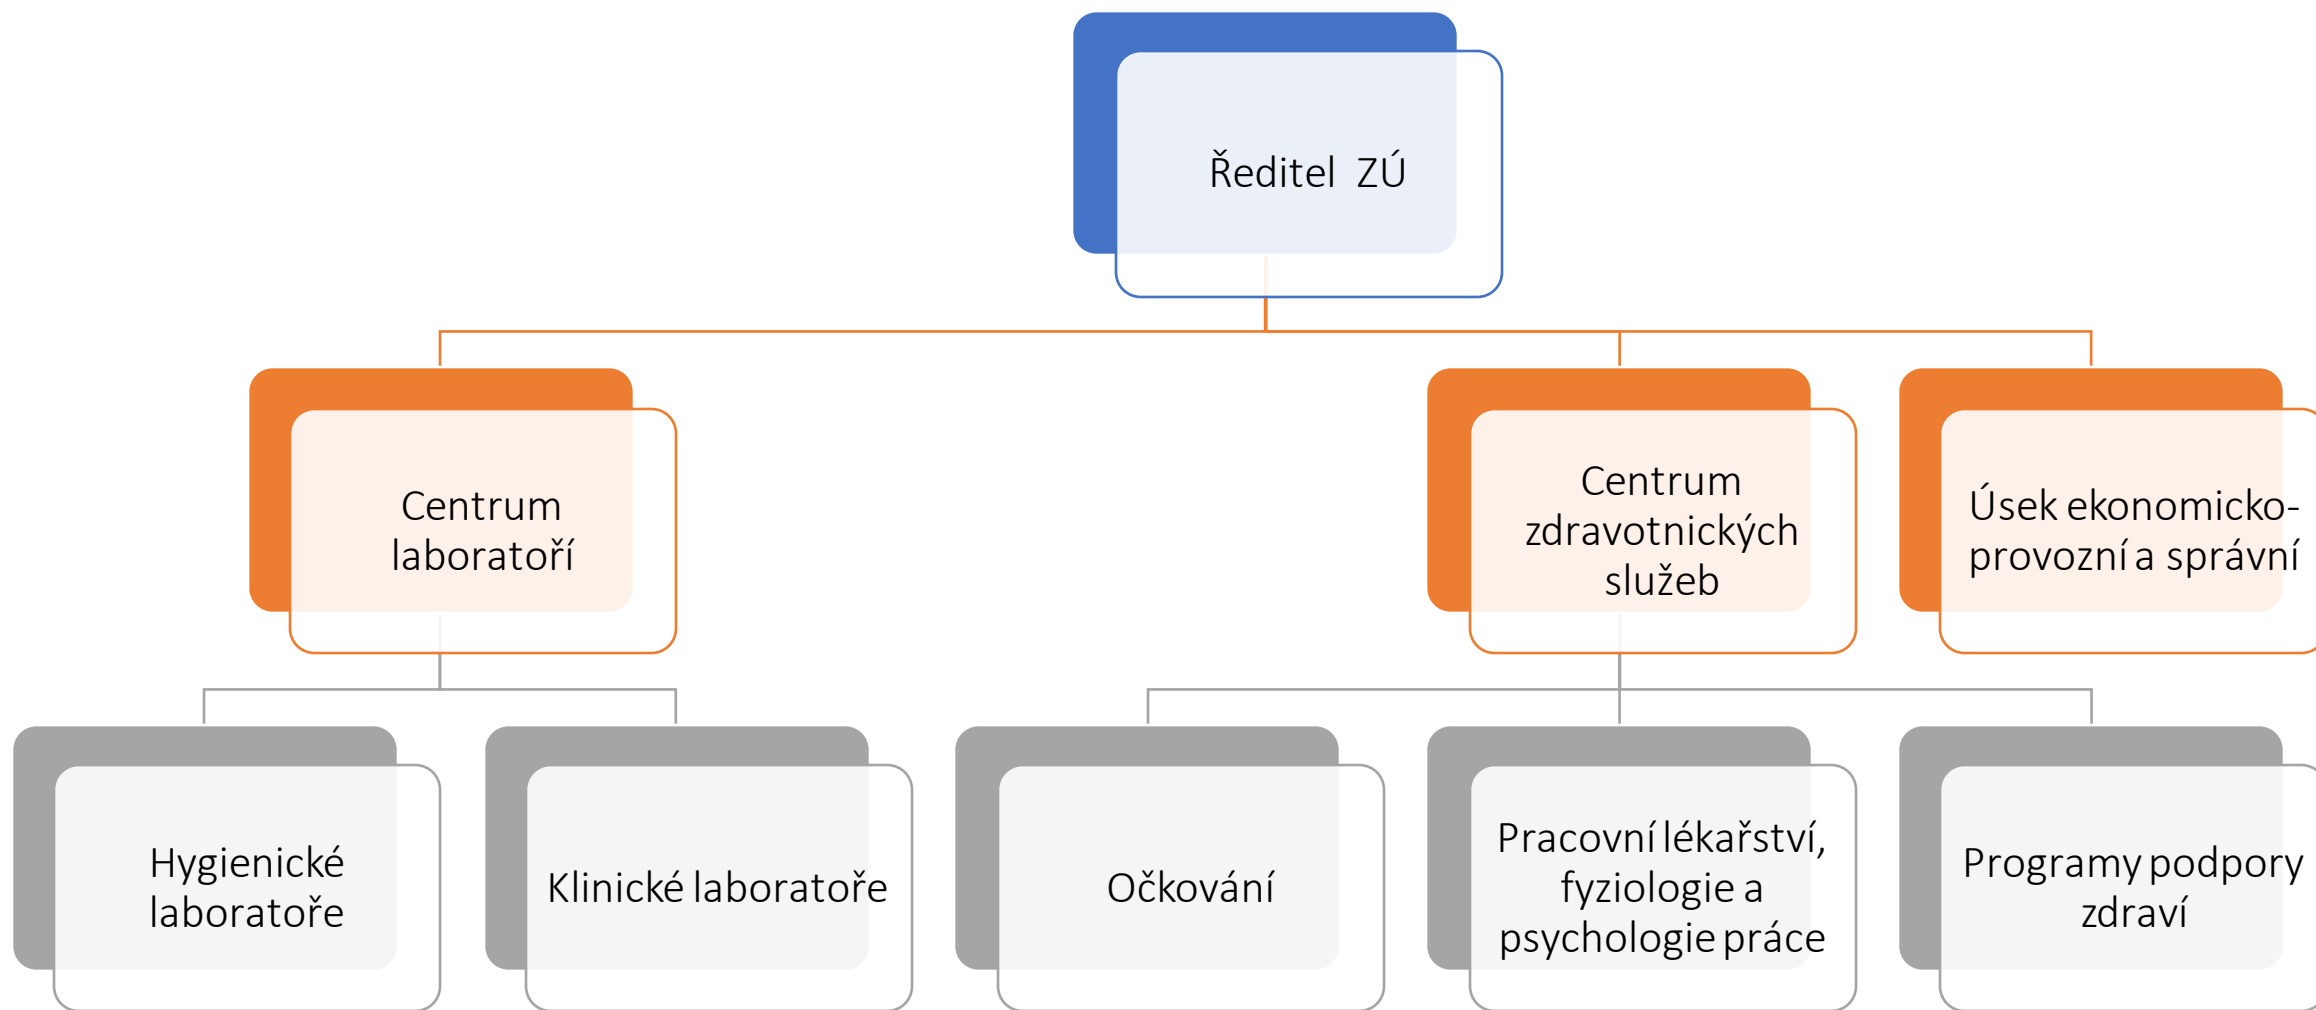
Ředitel ZÚ

Centrum laboratoří

Centrum zdravotnických služeb

Úsek ekonomicko-provozní a správní

Hygienické laboratoře

Klinické laboratoře

Očkování

Pracovní lékařství, fyziologie a psychologie práce

Programy podpory zdraví